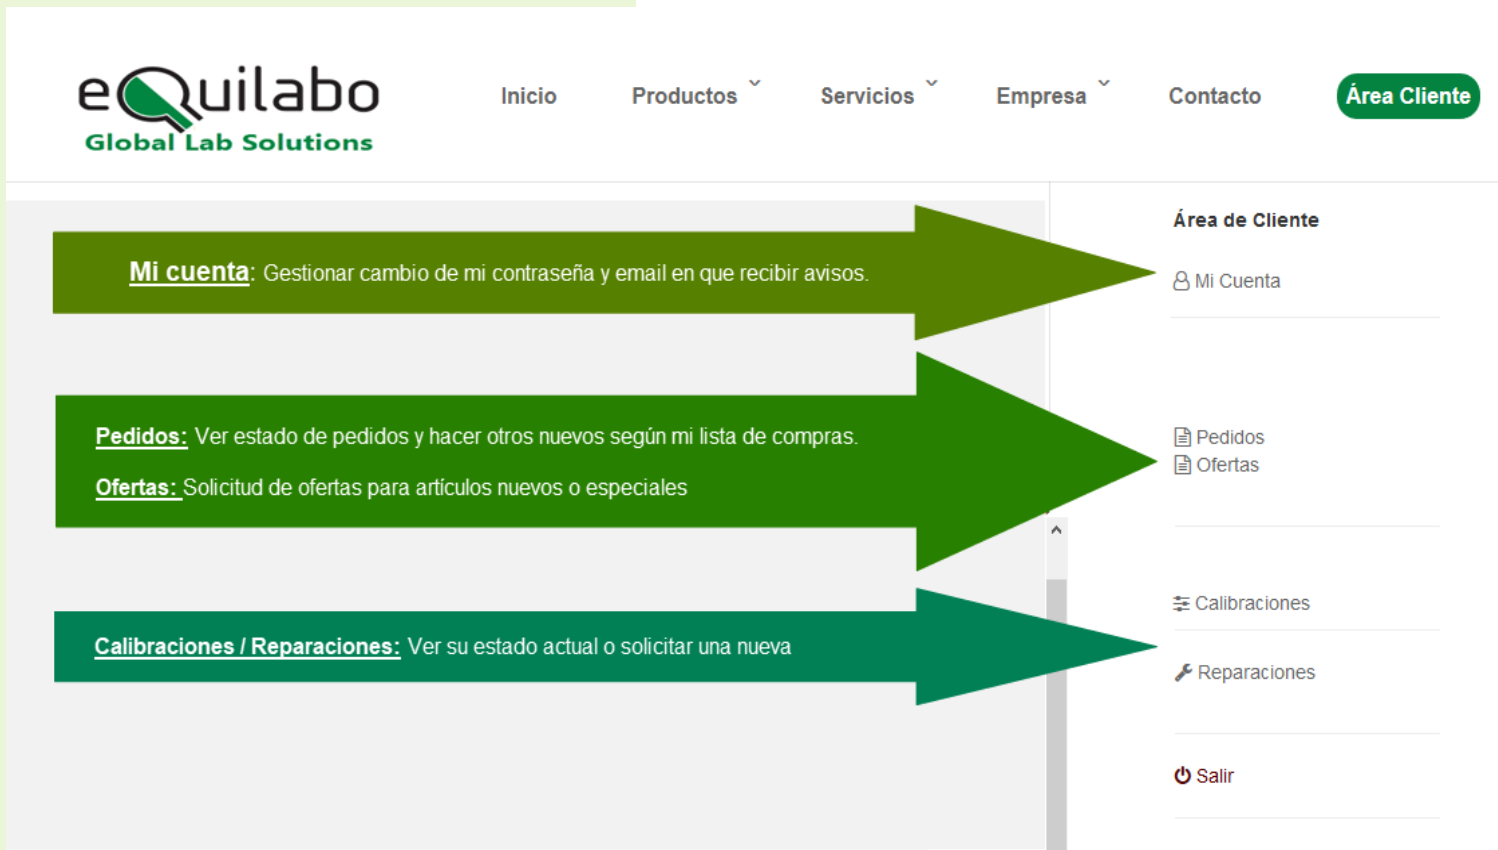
eQuilabo
Global Lab Solutions

Inicio Productos Servicios Empresa Contacto Área Cliente

Mi cuenta: Gestionar cambio de mi contraseña y email en que recibir avisos.

Pedidos: Ver estado de pedidos y hacer otros nuevos según mi lista de compras.

Ofertas: Solicitud de ofertas para artículos nuevos o especiales

Calibraciones / Reparaciones: Ver su estado actual o solicitar una nueva

Área de Cliente

Mi Cuenta

Pedidos
Ofertas

Calibraciones

Reparaciones

Salir